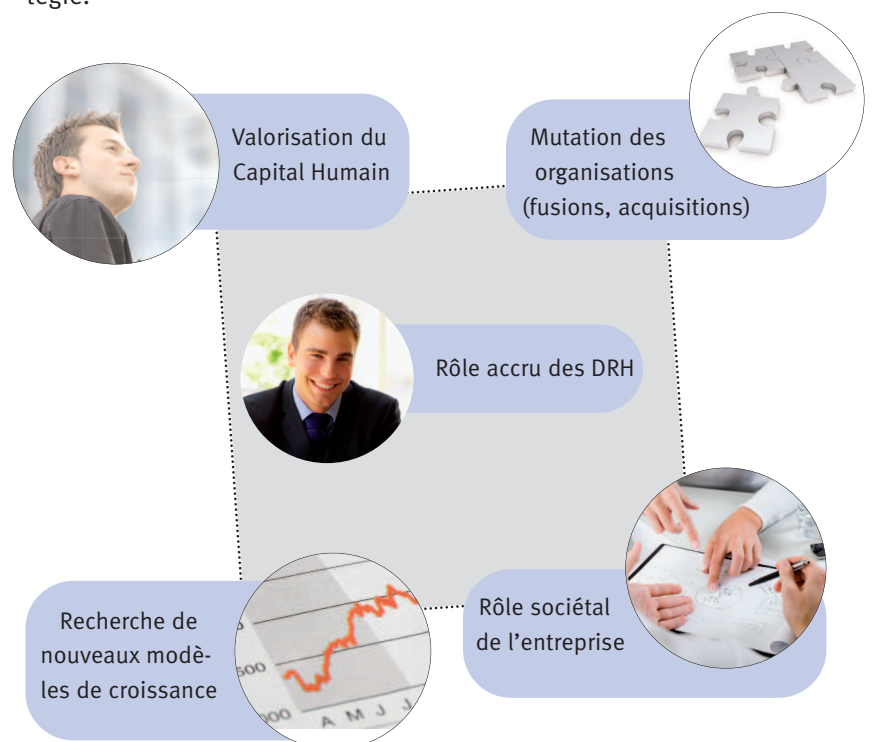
tégie.

Valorisation du Capital Humain

Mutation des organisations (fusions, acquisitions)

Rôle accru des DRH

Recherche de nouveaux modèles de croissance

500
00
A M J J

Rôle sociétal de l'entreprise